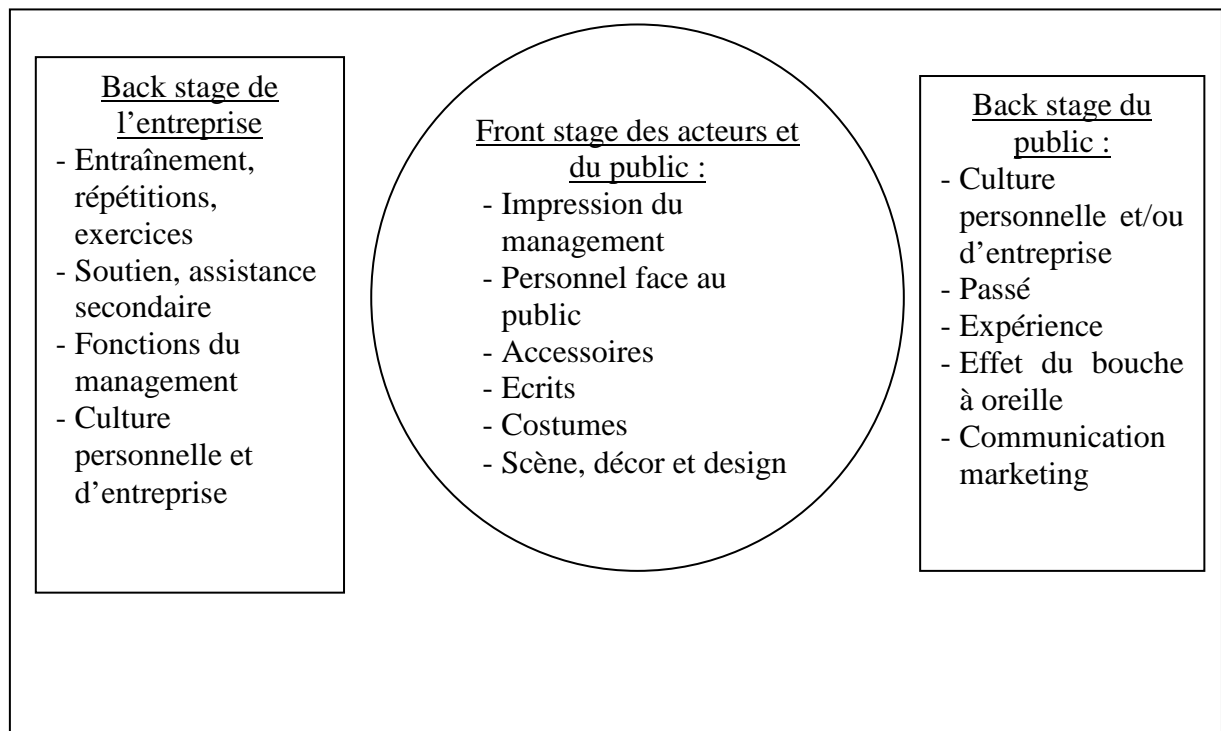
Back stage de l'entreprise
- Entraînement, répétitions, exercices
- Soutien, assistance secondaire
- Fonctions du management
- Culture personnelle et d'entreprise

Front stage des acteurs et du public :
- Impression du management
- Personnel face au public
- Accessoires
- Ecrits
- Costumes
- Scène, décor et design

Back stage du public :
- Culture personnelle et/ou d'entreprise
- Passé
- Expérience
- Effet du bouche à oreille
- Communication marketing